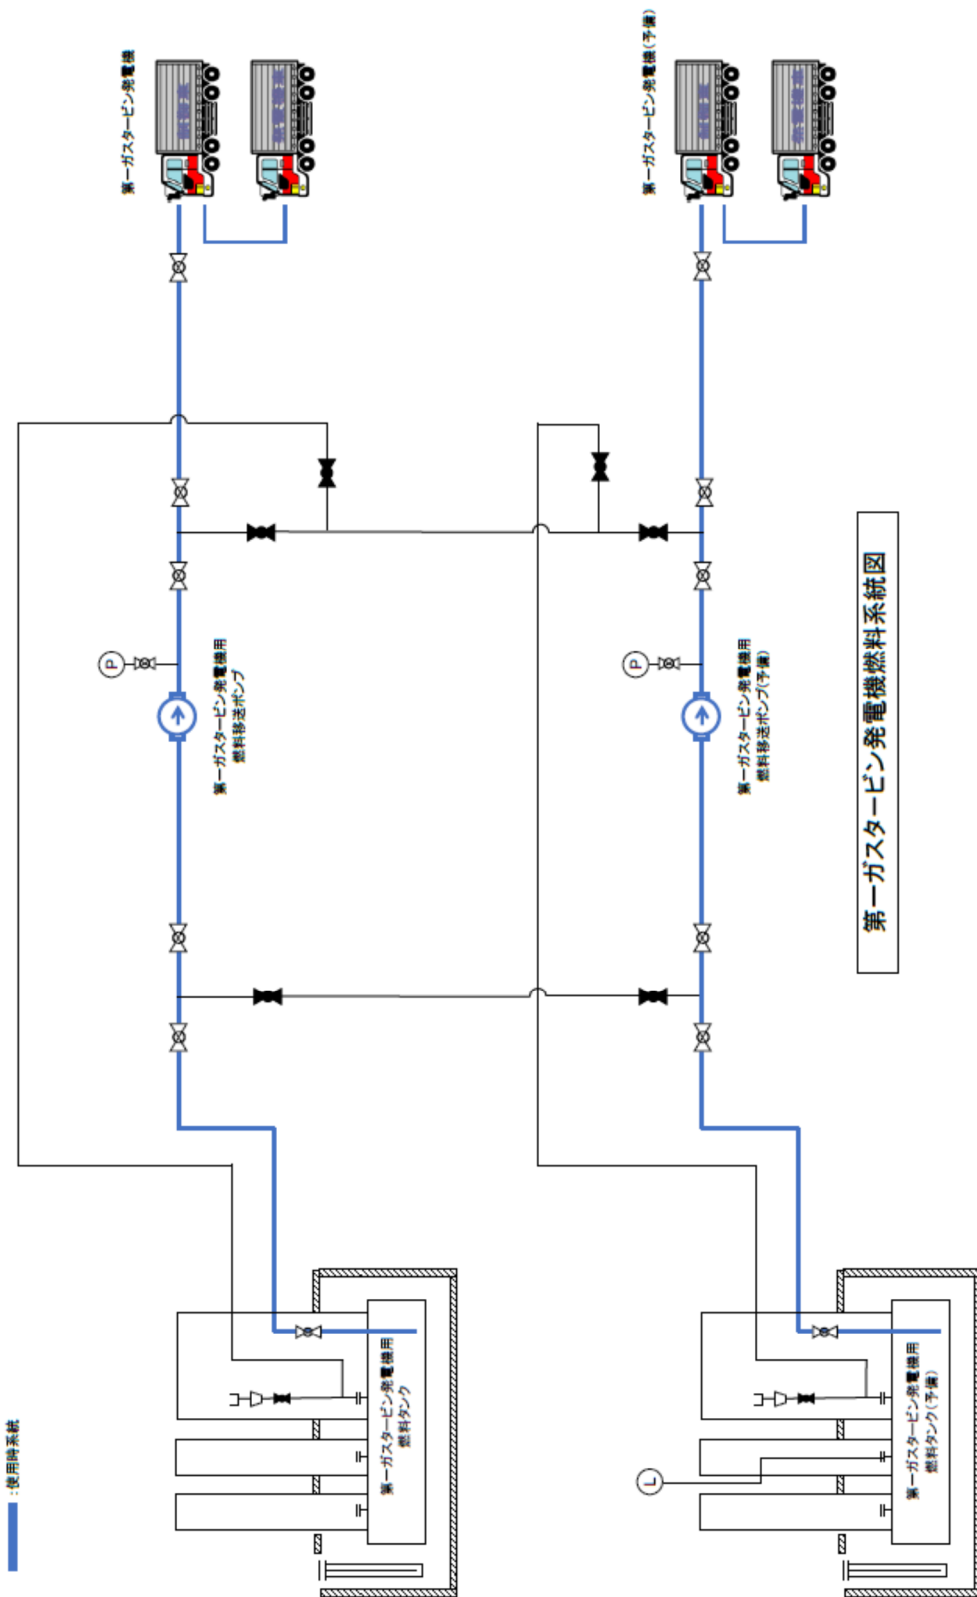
第一ガスタービン発電機燃料系統図

第一ガスタービン発電機

第一ガスタービン発電機(予備)

第一ガスタービン発電機用
燃料移送ポンプ

第一ガスタービン発電機用
燃料移送ポンプ(予備)

P

P

第一ガスタービン発電機用
燃料タンク

第一ガスタービン発電機用
燃料タンク(予備)

L

:使用時系統